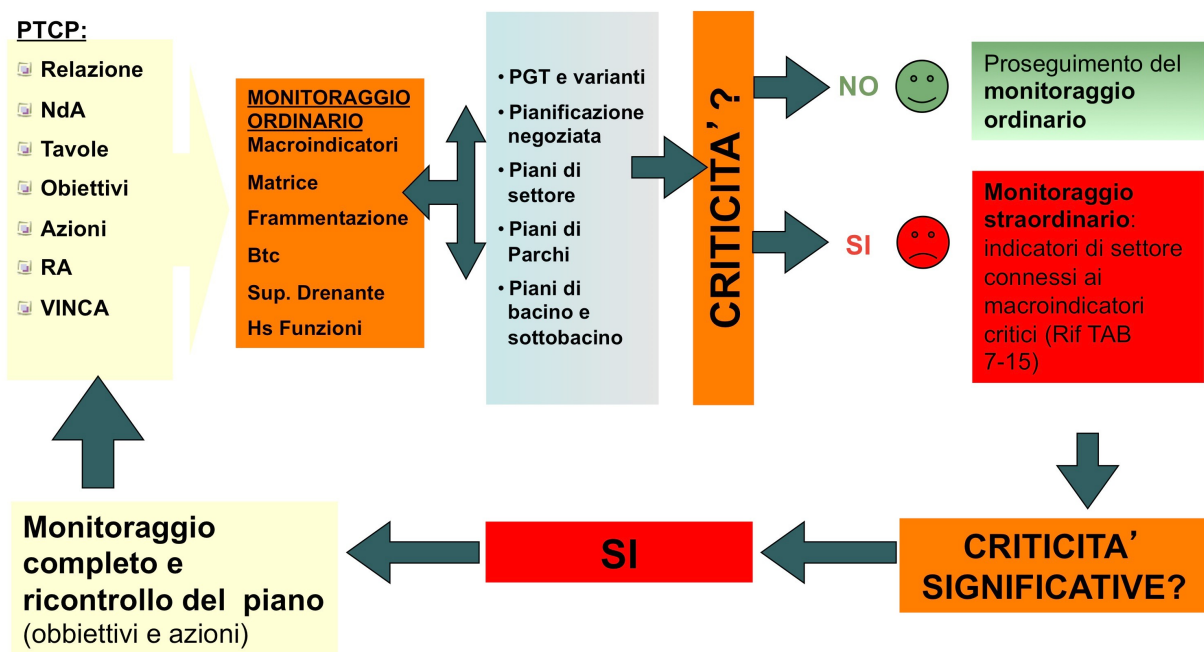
PTCP:
Relazione
NdA
Tavole
Obiettivi
Azioni
RA
VINCA

MONITORAGGIO ORDINARIO
Macroindicatori
Matrice
Frammentazione
Btc
Sup. Drenante
Hs Funzioni

• PGT e varianti
• Pianificazione negoziata
• Piani di settore
• Piani di Parchi
• Piani di bacino e sottobacino

CRITICITA'?

NO

Proseguimento del monitoraggio ordinario

SI

Monitoraggio straordinario: indicatori di settore connessi ai macroindicatori critici (Rif TAB 7-15)

CRITICITA' SIGNIFICATIVE?

SI

Monitoraggio completo e ricontrollo del piano (obbiettivi e azioni)